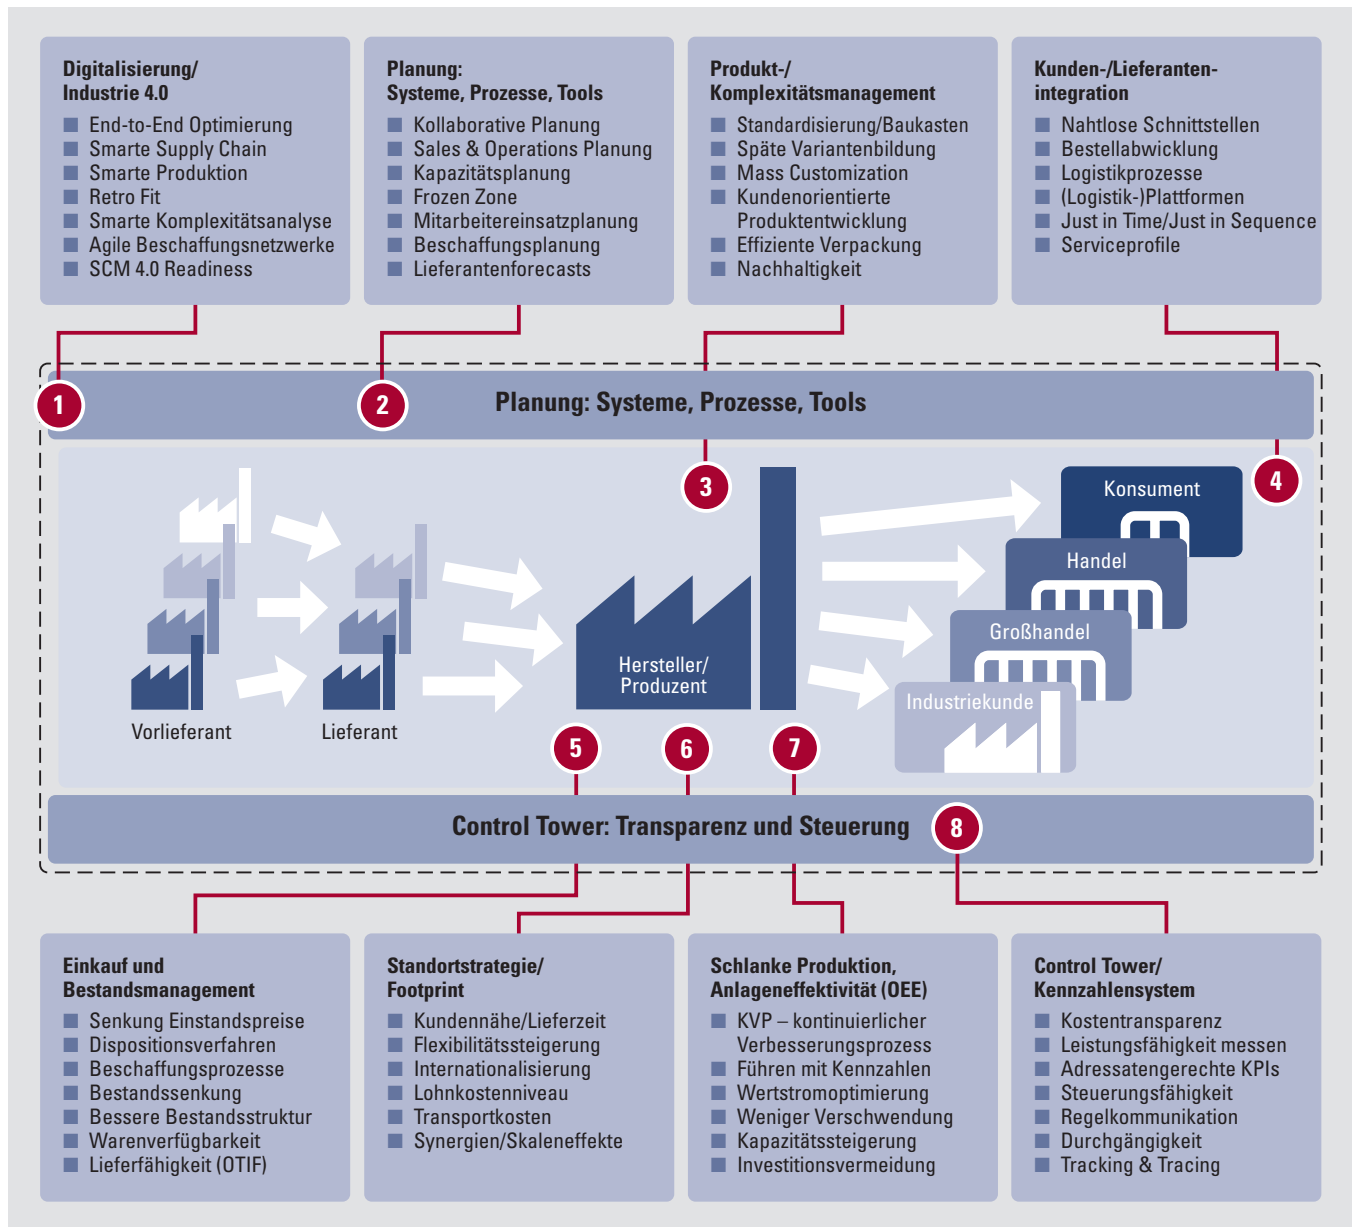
Digitalisierung/ Industrie 4.0
- End-to-End Optimierung
- Smarte Supply Chain
- Smarte Produktion
- Retro Fit
- Smarte Komplexitätsanalyse
- Agile Beschaffungsnetzwerke
- SCM 4.0 Readiness

Planung: Systeme, Prozesse, Tools
- Kollaborative Planung
- Sales & Operations Planung
- Kapazitätsplanung
- Frozen Zone
- Mitarbeitereinsatzplanung
- Beschaffungsplanung
- Lieferantenforecasts

Produkt-/ Komplexitätsmanagement
- Standardisierung/Baukasten
- Späte Variantenbildung
- Mass Customization
- Kundenorientierte Produktentwicklung
- Effiziente Verpackung
- Nachhaltigkeit

Kunden-/Lieferantenintegration
- Nahtlose Schnittstellen
- Bestellabwicklung
- Logistikprozesse
- (Logistik-)Plattformen
- Just in Time/Just in Sequence
- Serviceprofile

1

2

Planung: Systeme, Prozesse, Tools

3

4

Konsument

Handel

Großhandel

Industriekunde

Hersteller/ Produzent

Vorlieferant

Lieferant

5

6

7

Control Tower: Transparenz und Steuerung

8

Einkauf und Bestandsmanagement
- Senkung Einstandspreise
- Dispositionsverfahren
- Beschaffungsprozesse
- Bestandssenkung
- Bessere Bestandsstruktur
- Warenverfügbarkeit
- Lieferfähigkeit (OTIF)

Standortstrategie/ Footprint
- Kundennähe/Lieferzeit
- Flexibilitätssteigerung
- Internationalisierung
- Lohnkostenniveau
- Transportkosten
- Synergien/Skaleneffekte

Schlanke Produktion, Anlageneffektivität (OEE)
- KVP – kontinuierlicher Verbesserungsprozess
- Führen mit Kennzahlen
- Wertstromoptimierung
- Weniger Verschwendung
- Kapazitätssteigerung
- Investitionsvermeidung

Control Tower/ Kennzahlensystem
- Kostentransparenz
- Leistungsfähigkeit messen
- Adressatengerechte KPIs
- Steuerungsfähigkeit
- Regelkommunikation
- Durchgängigkeit
- Tracking & Tracing